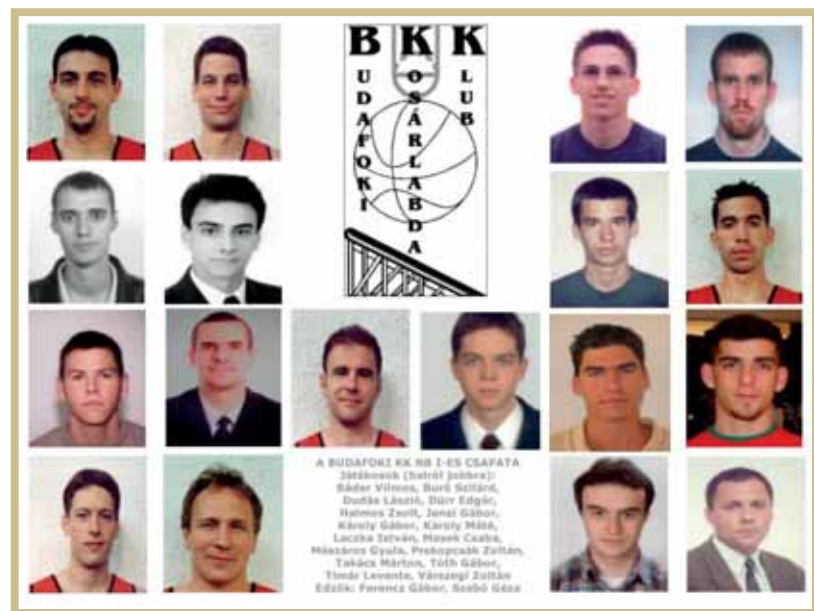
BKK
BUDAFOKI
KOSÁRLABDA
KLUB

A BUDAFOKI KK NB I-ES CSAPATA
Játékosok (balról jobbra):
Báder Vilmos, Buró Szilárd,
Dudás László, Dürr Edgár,
Halmos Zsolt, Jenei Gábor,
Károly Gábor, Károly Máté,
Laczka István, Mozek Csaba,
Mészáros Gyula, Prekopcsák Zoltán,
Takács Márton, Tóth Gábor,
Timár Levente, Várszegi Zoltán
Edzők: Ferencz Gábor, Szabó Géza